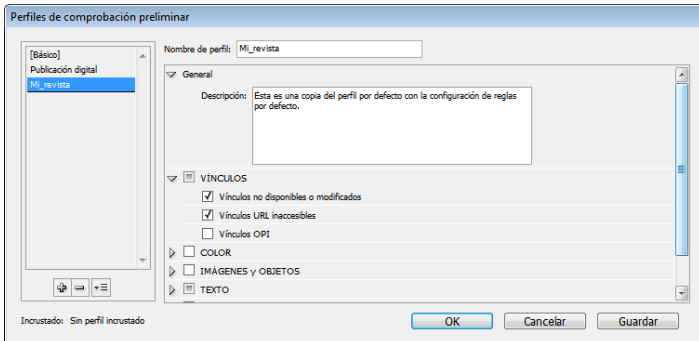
Perfiles de comprobación preliminar

[Básico]
Publicación digital
Mi_revista

Nombre de perfil: Mi_revista

General

Descripción: Esta es una copia del perfil por defecto con la configuración de reglas por defecto.

VÍNCULOS
Vínculos no disponibles o modificados
Vínculos URL inaccesibles
Vínculos OPI

COLOR
IMÁGENES y OBJETOS
TEXTO

Incrustado: Sin perfil incrustado

OK
Cancelar
Guardar